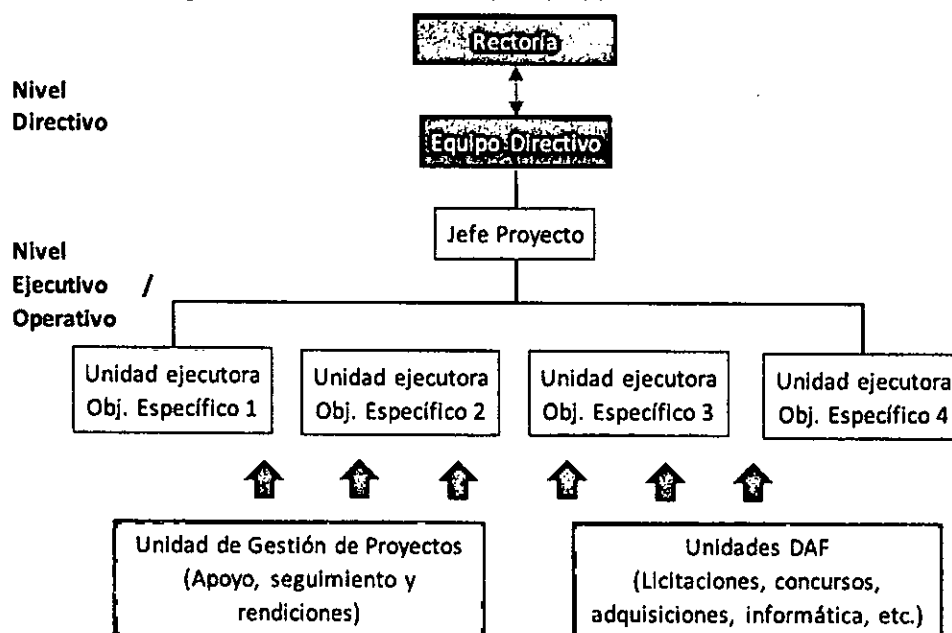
Rectoría

Nivel Directivo

Equipo Directivo

Jefe Proyecto

Nivel Ejecutivo / Operativo

Unidad ejecutora Obj. Específico 1

Unidad ejecutora Obj. Específico 2

Unidad ejecutora Obj. Específico 3

Unidad ejecutora Obj. Específico 4

Unidad de Gestión de Proyectos (Apoyo, seguimiento y rendiciones)

Unidades DAF (Licitaciones, concursos, adquisiciones, informática, etc.)